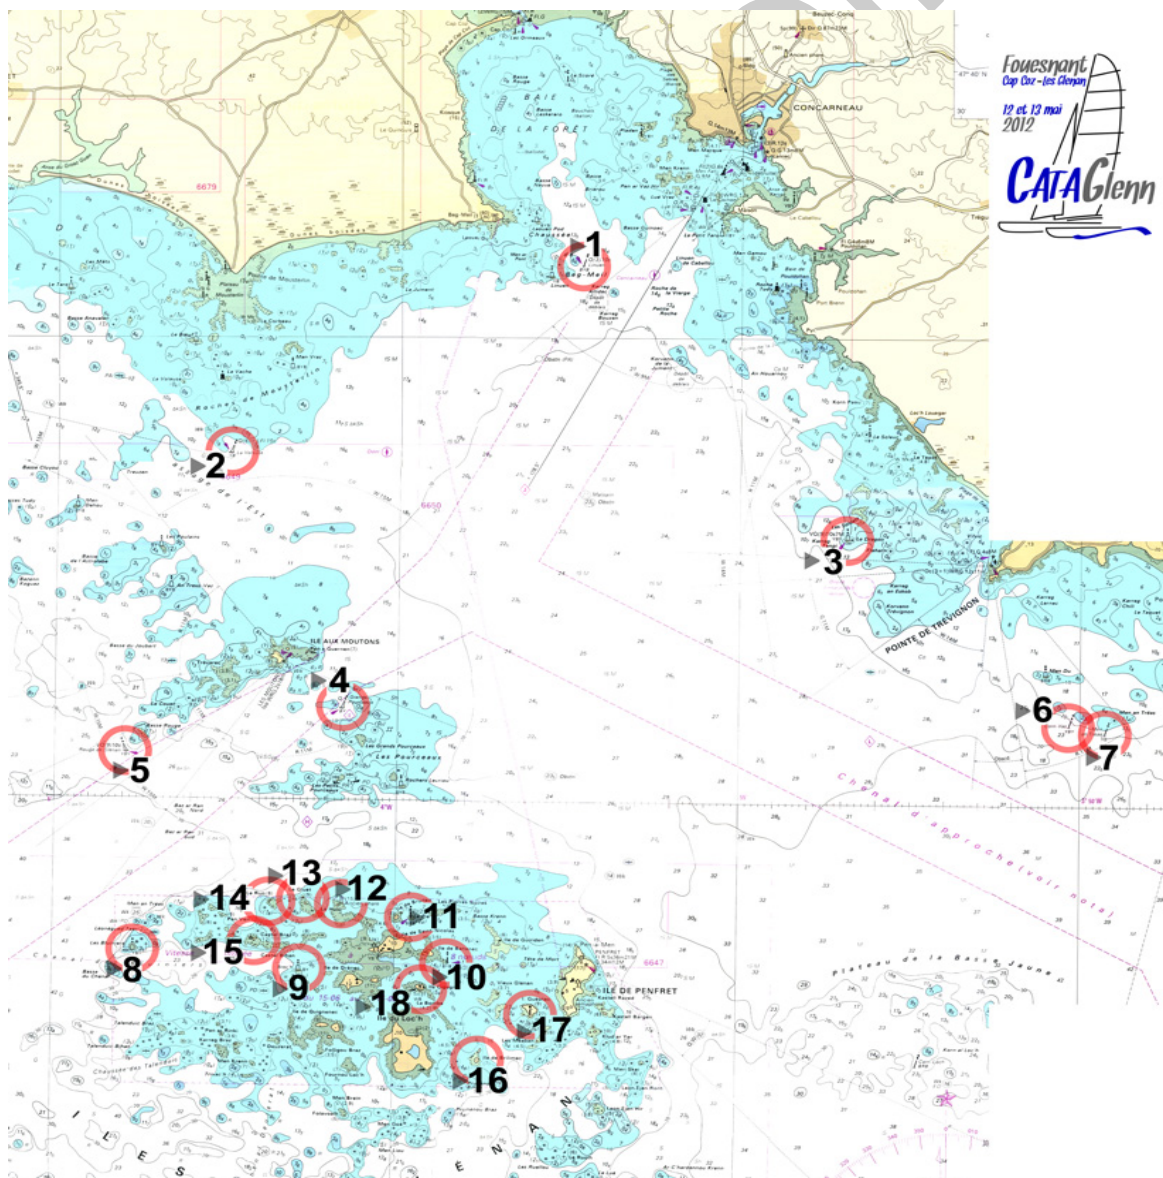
Fouesnant
Cap Coz - Les Glenan
12 et 13 mai
2012
CATAGlenn

CONCARNEAU
BAIE
DE LA FORÊT
ILE AUX MOUTONS
POINTE DE TRÉVIGNON
ILE DE PENFRET
Chenal d'approche voir notes
Plateau de la Basse Jaune
ILES
GLÉNAN

1
2
3
4
5
6
7
8
9
10
11
12
13
14
15
16
17
18